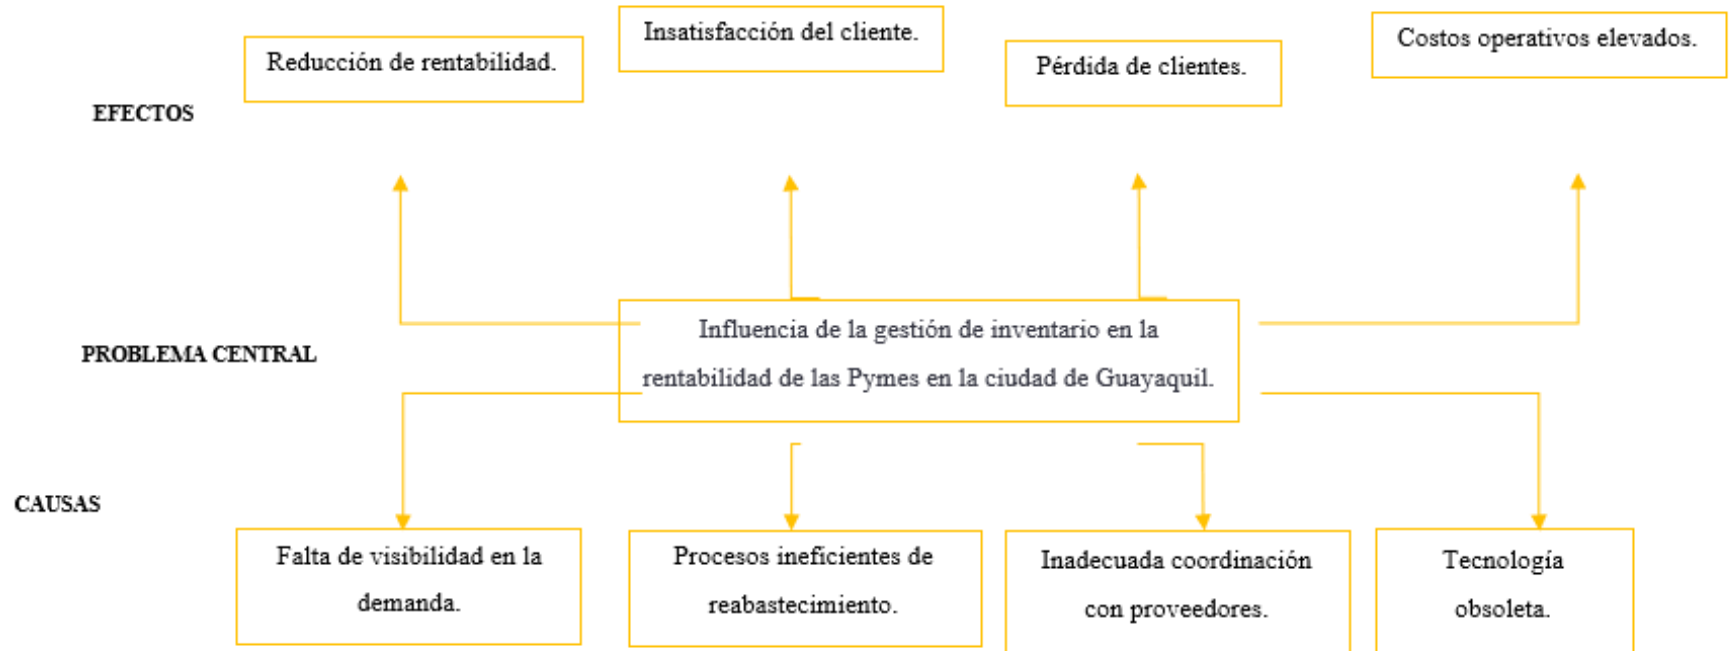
EFECTOS

Reducción de rentabilidad.

Insatisfacción del cliente.

Pérdida de clientes.

Costos operativos elevados.

PROBLEMA CENTRAL

Influencia de la gestión de inventario en la rentabilidad de las Pymes en la ciudad de Guayaquil.

CAUSAS

Falta de visibilidad en la demanda.

Procesos ineficientes de reabastecimiento.

Inadecuada coordinación con proveedores.

Tecnología obsoleta.